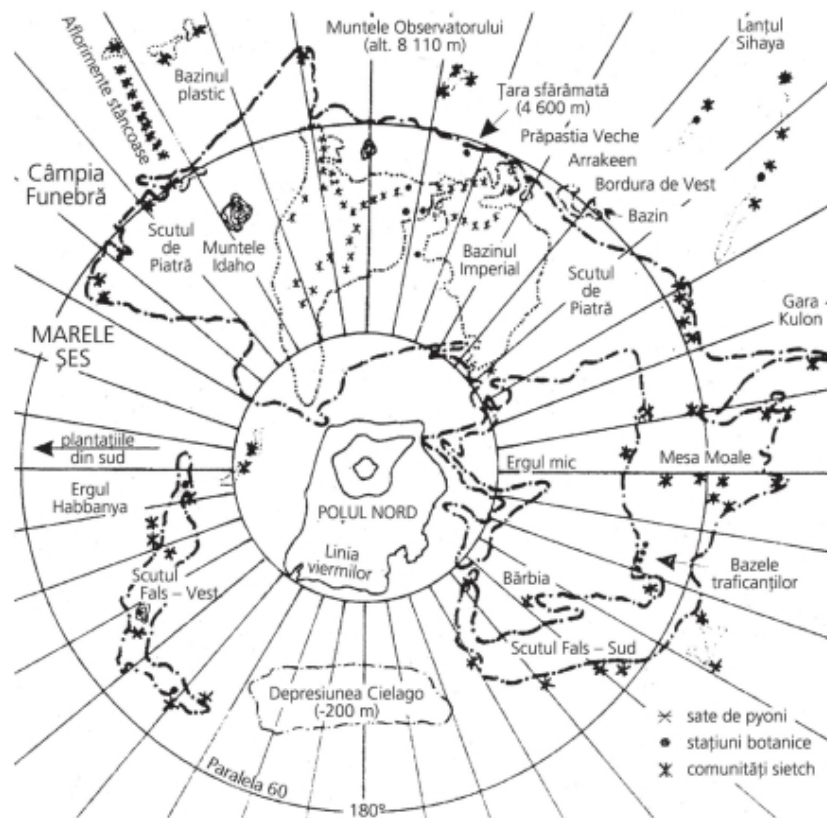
Aflorimente stâncoase

Bazinul plastic

Muntele Observatorului (alt. 8 110 m)

Lanțul Sihaya

Țara sfărâmată (4 600 m)

Prăpastia Veche

Arrakeen

Bordura de Vest

Bazin

Câmpia Funebră

Scutul de Piatră

Muntele Idaho

Bazinul Imperial

Scutul de Piatră

Gara Kulon

MARELE ȘES

plantațiile din sud

Ergul mic

Mesa Moale

Ergul Habbanya

POLUL NORD

Linia viermilor

Scutul Fals – Vest

Bărbia

Bazele traficanților

Scutul Fals – Sud

Depresiunea Cielago (-200 m)

sate de pyoni

stațiuni botanice

comunități sietch

Paralela 60

180°